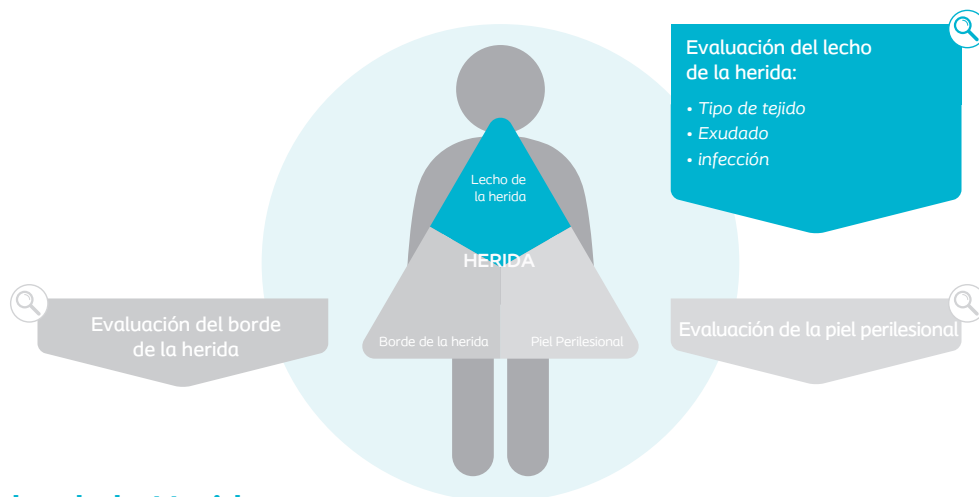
Evaluación del lecho de la herida:

• Tipo de tejido
• Exudado
• infección

Lecho de la herida

HERIDA

Borde de la herida

Piel Perilesional

Evaluación del borde de la herida

Evaluación de la piel perilesional

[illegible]